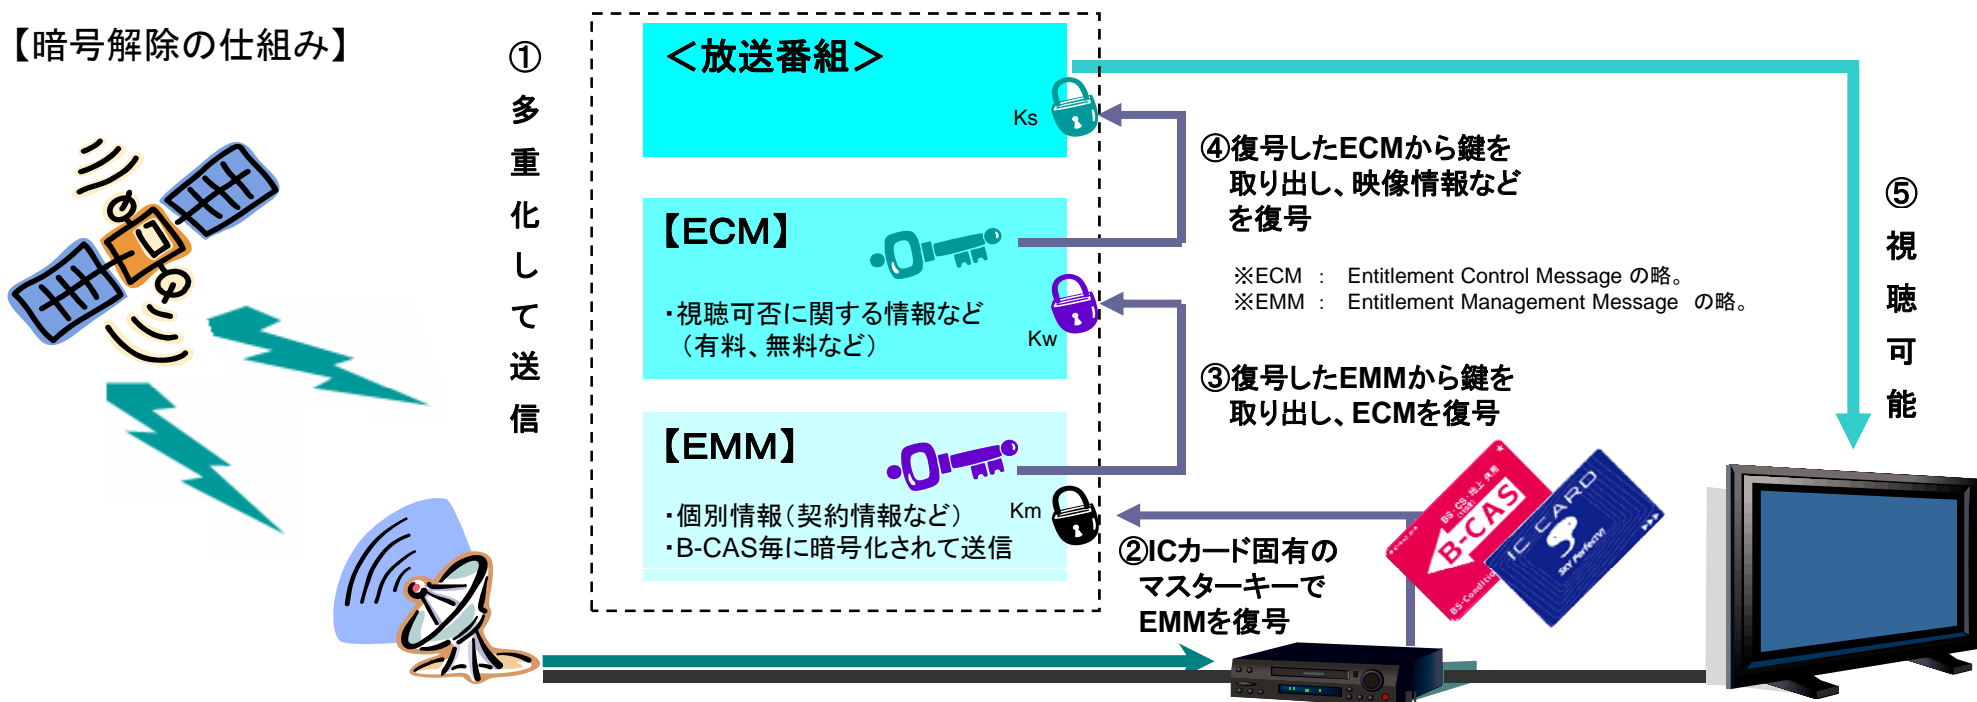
【暗号解除の仕組み】

①多重化して送信

<放送番組>

Ks

【ECM】

・視聴可否に関する情報など（有料、無料など）

Kw

【EMM】

・個別情報（契約情報など）
・B-CAS毎に暗号化されて送信

Km

④復号したECMから鍵を取り出し、映像情報などを復号

※ECM ： Entitlement Control Message の略。
※EMM ： Entitlement Management Message の略。

③復号したEMMから鍵を取り出し、ECMを復号

②ICカード固有のマスターキーでEMMを復号

B-CAS

IC CARD

SKY PerfecTV!

⑤視聴可能